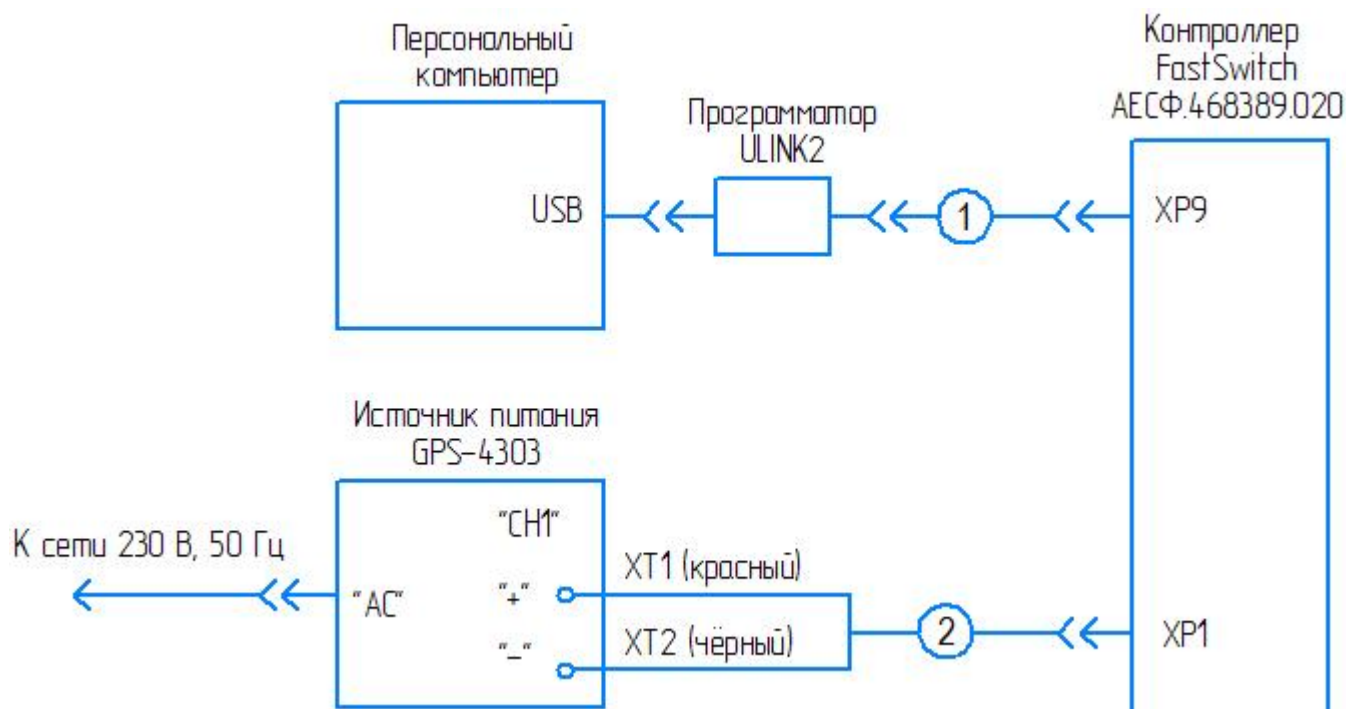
Персональный компьютер

USB

Программатор ULINK2

1

Контроллер FastSwitch АЕСФ.468389.020

XP9

Источник питания GPS-4303

К сети 230 В, 50 Гц

"AC"

"CH1"

"+"

"–"

XT1 (красный)

XT2 (чёрный)

2

XP1